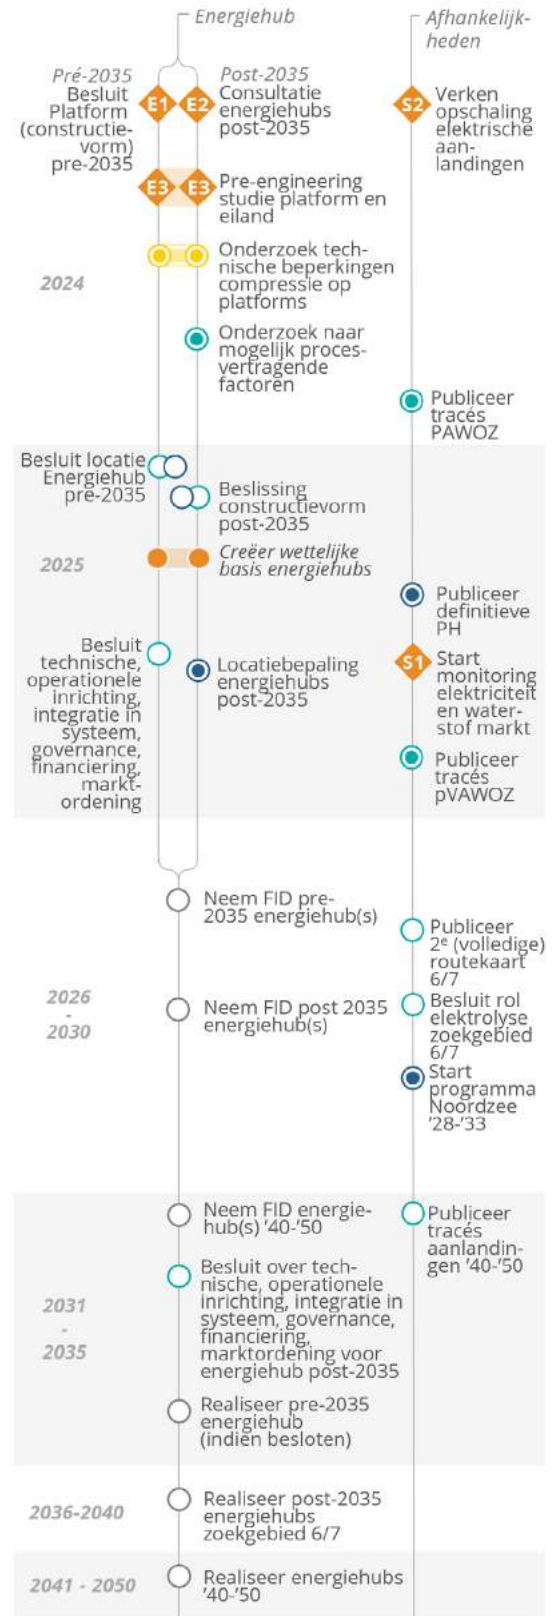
Energiehub

Afhankelijkheden

Pré-2035

Post-2035

E1

E2

S2

Besluit Platform (constructievorm) pre-2035

Consultatie energiehubs post-2035

Verken opschaling elektrische aanlandingen

E3

E3

Pre-engineering studie platform en eiland

2024

Onderzoek technische beperkingen compressie op platforms

Onderzoek naar mogelijk procesvertragende factoren

Publiceer tracés PAWOZ

Besluit locatie Energiehub pre-2035

Beslissing constructievorm post-2035

2025

Creëer wettelijke basis energiehubs

Publiceer definitieve PH

Besluit technische, operationele inrichting, integratie in systeem, governance, financiering, marktordening

Locatiebepaling energiehubs post-2035

S1

Start monitoring elektriciteit en waterstof markt

Publiceer tracés pVAWOZ

Neem FID pre-2035 energiehub(s)

Publiceer 2$^e$ (volledige) routekaart 6/7

2026 - 2030

Neem FID post 2035 energiehub(s)

Besluit rol elektrolyse zoekgebied 6/7

Start programma Noordzee '28-'33

Neem FID energiehub(s) '40-'50

Publiceer tracés aanlandingen '40-'50

2031 - 2035

Besluit over technische, operationele inrichting, integratie in systeem, governance, financiering, marktordening voor energiehub post-2035

Realiseer pre-2035 energiehub (indien besloten)

2036-2040

Realiseer post-2035 energiehubs zoekgebied 6/7

2041 - 2050

Realiseer energiehubs '40-'50